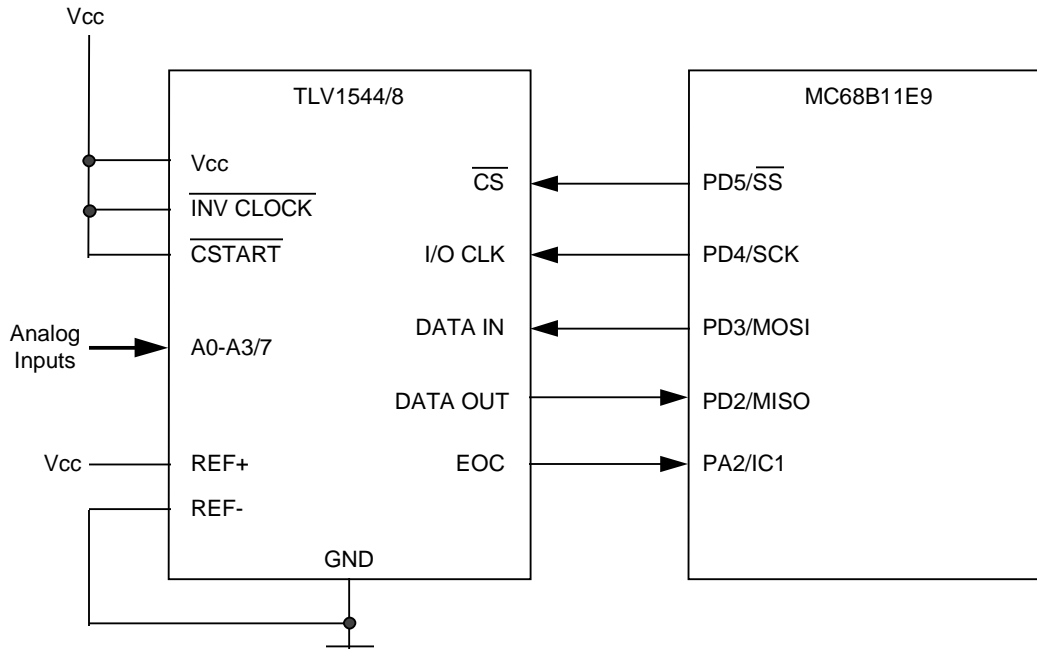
Vcc

TLV1544/8

Vcc

$\overline{\text{INV CLOCK}}$

$\overline{\text{CSTART}}$

Analog Inputs

A0-A3/7

Vcc

REF+

REF-

GND

$\overline{\text{CS}}$

I/O CLK

DATA IN

DATA OUT

EOC

MC68B11E9

PD5/$\overline{\text{SS}}$

PD4/SCK

PD3/MOSI

PD2/MISO

PA2/IC1